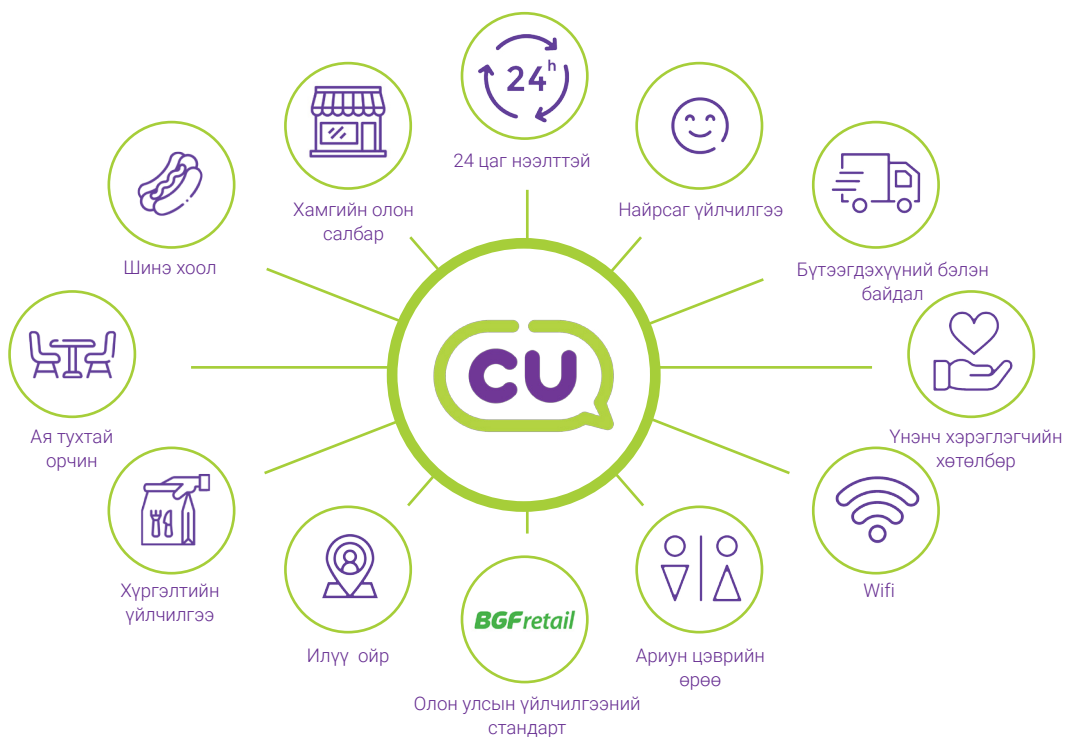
24 h

24 цаг нээлттэй

Хамгийн олон салбар

Найрсаг үйлчилгээ

Шинэ хоол

Бүтээгдэхүүний бэлэн байдал

CU

Ая тухтай орчин

Үнэнч хэрэглэгчийн хөтөлбөр

Хүргэлтийн үйлчилгээ

Wifi

Илүү ойр

BGFretail

Ариун цэврийн өрөө

Олон улсын үйлчилгээний стандарт